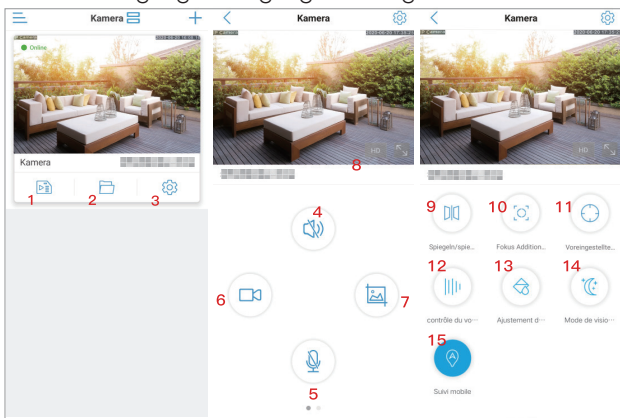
Kamera

Online

Kamera

1 2 3

Kamera

4

6 7

5

8

HD

Kamera

HD

9 10 11

Spiegeln/spie...

Fokus Addition...

Voreingestellte...

12 13 14

contrôle du vo···

Ajustement d···

Mode de visio···

15

Suivi mobile